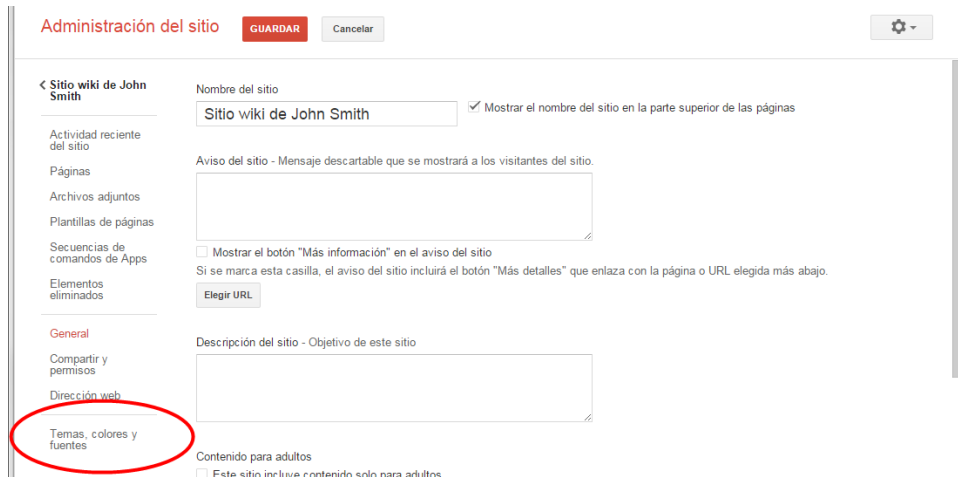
Administración del sitio GUARDAR Cancelar

‹ Sitio wiki de John Smith

Actividad reciente del sitio

Páginas

Archivos adjuntos

Plantillas de páginas

Secuencias de comandos de Apps

Elementos eliminados

General

Compartir y permisos

Dirección web

Temas, colores y fuentes

Nombre del sitio

Sitio wiki de John Smith

Mostrar el nombre del sitio en la parte superior de las páginas

Aviso del sitio - Mensaje descartable que se mostrará a los visitantes del sitio.

Mostrar el botón "Más información" en el aviso del sitio

Si se marca esta casilla, el aviso del sitio incluirá el botón "Más detalles" que enlaza con la página o URL elegida más abajo.

Elegir URL

Descripción del sitio - Objetivo de este sitio

Contenido para adultos

Este sitio incluye contenido solo para adultos